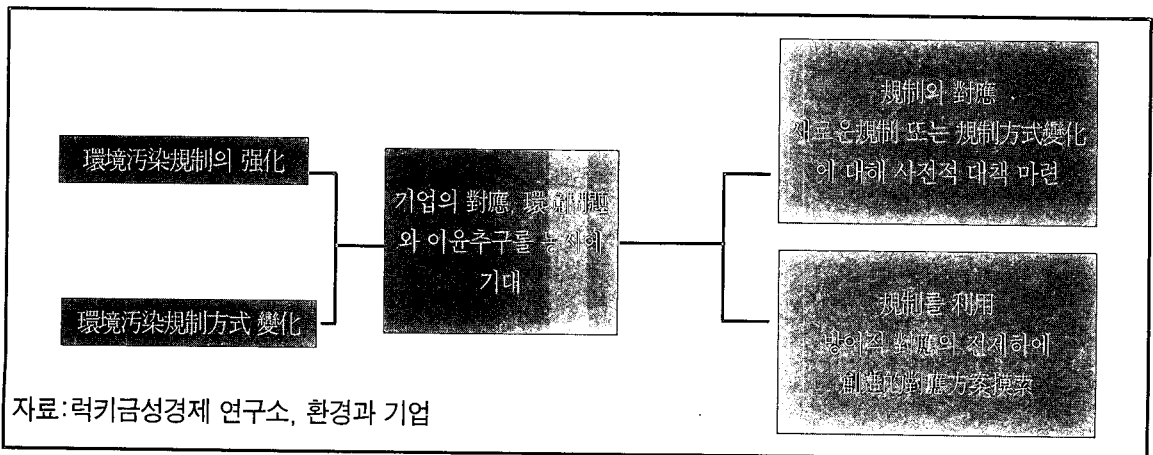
環境汚染規制의 强化

環境汚染規制方式 變化

기업의 對應, 環境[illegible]와 이윤추구를 동시에 기대

規制와 對應 .
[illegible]운規制 또는 規制方式變化에 대해 사전적 대책 마련

規制를 利用
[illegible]적 對應의 전제하에
創造的對應方案摸索

자료:럭키금성경제 연구소, 환경과 기업